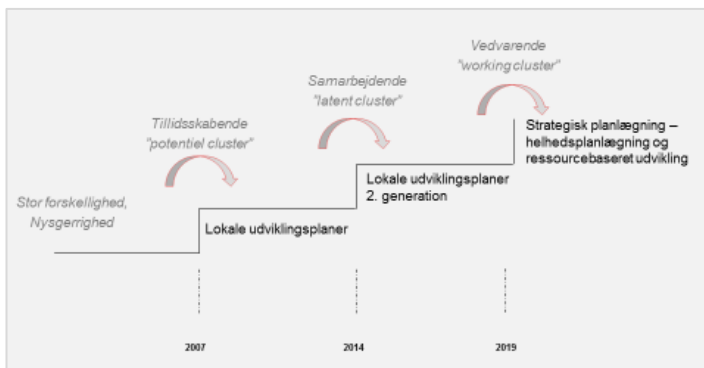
Vedvarende "working cluster"

Samarbejdende "latent cluster"

Tillidsskabende "potentiel cluster"

Strategisk planlægning – helhedsplanlægning og ressourcebaseret udvikling

Lokale udviklingsplaner 2. generation

Stor forskellighed, Nysgerrighed

Lokale udviklingsplaner

2007

2014

2019